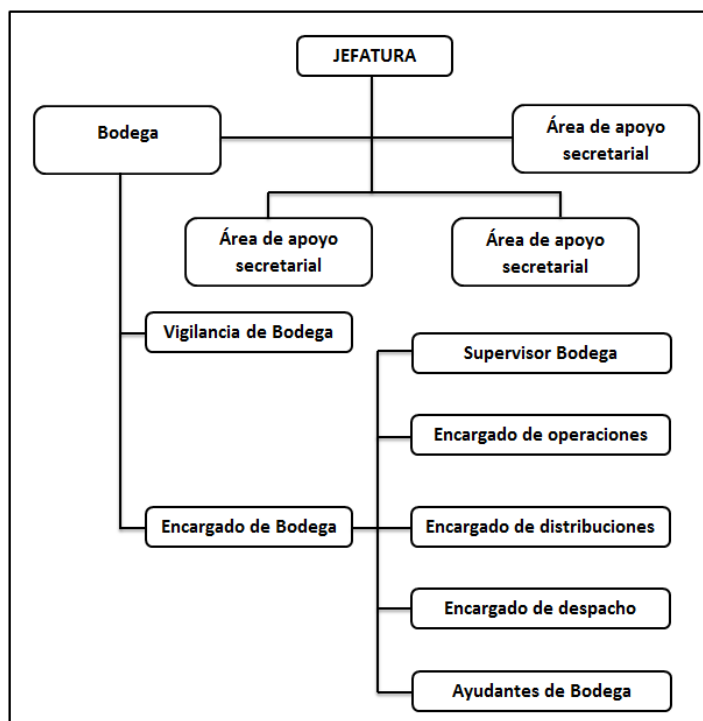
JEFATURA

Bodega

Área de apoyo secretarial

Área de apoyo secretarial

Área de apoyo secretarial

Vigilancia de Bodega

Supervisor Bodega

Encargado de operaciones

Encargado de Bodega

Encargado de distribuciones

Encargado de despacho

Ayudantes de Bodega